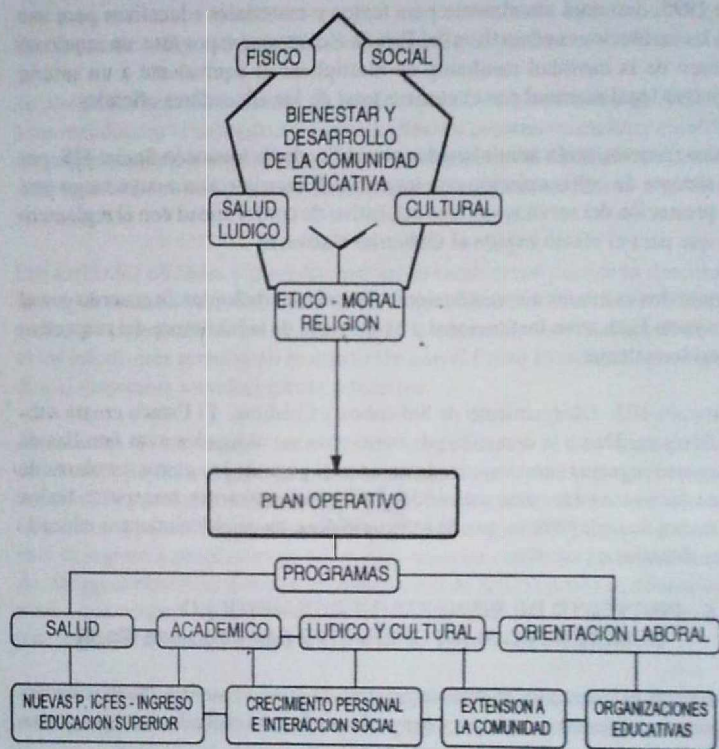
FISICO

SOCIAL

BIENESTAR Y DESARROLLO DE LA COMUNIDAD EDUCATIVA

SALUD LUDICO

CULTURAL

ETICO - MORAL RELIGION

PLAN OPERATIVO

PROGRAMAS

SALUD

ACADEMICO

LUDICO Y CULTURAL

ORIENTACION LABORAL

NUEVAS P. ICFES - INGRESO EDUCACION SUPERIOR

CRECIMIENTO PERSONAL E INTERACCION SOCIAL

EXTENSION A LA COMUNIDAD

ORGANIZACIONES EDUCATIVAS